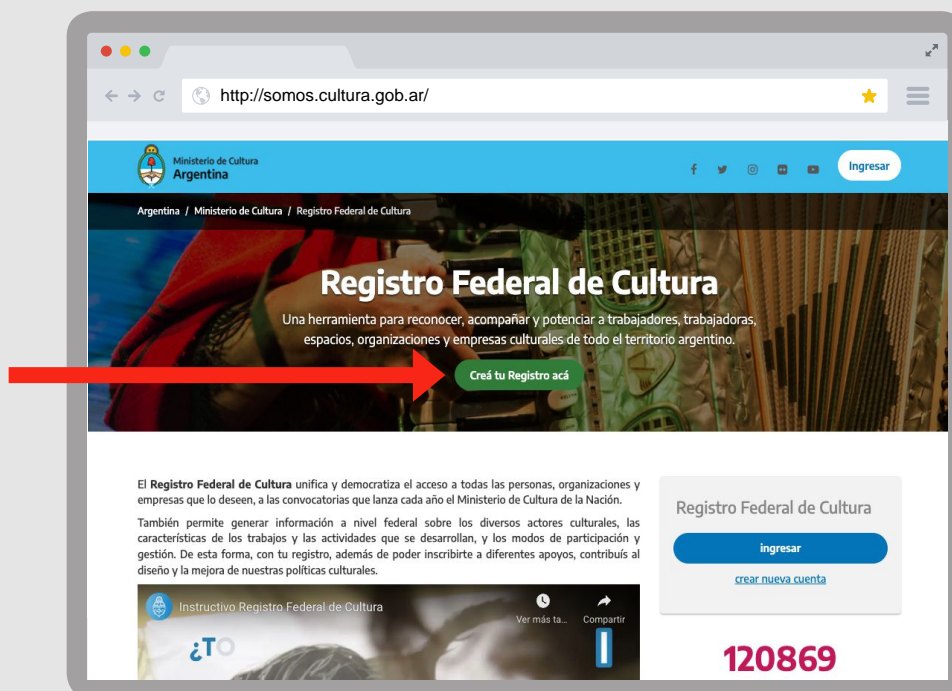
http://somos.cultura.gob.ar/

Ministerio de Cultura
Argentina

Ingresar

Argentina / Ministerio de Cultura / Registro Federal de Cultura

Registro Federal de Cultura

Una herramienta para reconocer, acompañar y potenciar a trabajadores, trabajadoras, espacios, organizaciones y empresas culturales de todo el territorio argentino.

Creá tu Registro acá

El **Registro Federal de Cultura** unifica y democratiza el acceso a todas las personas, organizaciones y empresas que lo deseen, a las convocatorias que lanza cada año el Ministerio de Cultura de la Nación.

También permite generar información a nivel federal sobre los diversos actores culturales, las características de los trabajos y las actividades que se desarrollan, y los modos de participación y gestión. De esta forma, con tu registro, además de poder inscribirte a diferentes apoyos, contribuís al diseño y la mejora de nuestras políticas culturales.

Instructivo Registro Federal de Cultura

Ver más ta...

Compartir

¿TO

Registro Federal de Cultura

ingresar

crear nueva cuenta

120869